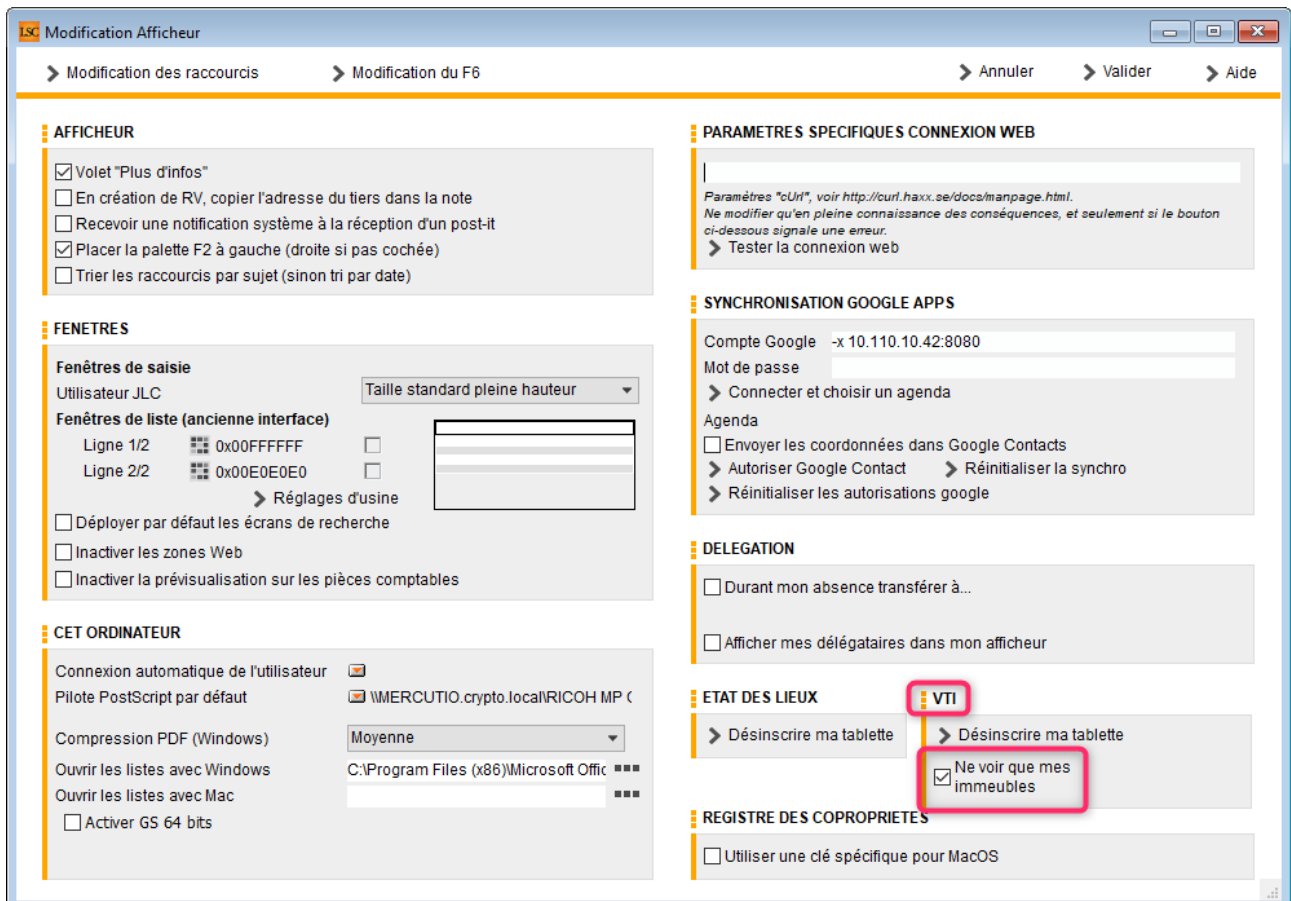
Modification Afficheur

Modification des raccourcis
Modification du F6
Annuler
Valider
Aide

AFFICHEUR
Volet "Plus d'infos"
En création de RV, copier l'adresse du tiers dans la note
Recevoir une notification système à la réception d'un post-it
Placer la palette F2 à gauche (droite si pas cochée)
Trier les raccourcis par sujet (sinon tri par date)

FENETRES
Fenêtres de saisie
Utilisateur JLC
Taille standard pleine hauteur
Fenêtres de liste (ancienne interface)
Ligne 1/2 0x00FFFFFF
Ligne 2/2 0x00E0E0E0
Réglages d'usine
Déployer par défaut les écrans de recherche
Inactiver les zones Web
Inactiver la prévisualisation sur les pièces comptables

CET ORDINATEUR
Connexion automatique de l'utilisateur
Pilote PostScript par défaut \\MERCUTIO.crypto.local\RICOH MP (
Compression PDF (Windows) Moyenne
Ouvrir les listes avec Windows C:\Program Files (x86)\Microsoft Offic
Ouvrir les listes avec Mac
Activer GS 64 bits

PARAMETRES SPECIFIQUES CONNEXION WEB
Paramètres "cUrl", voir http://curl.haxx.se/docs/manpage.html.
Ne modifier qu'en pleine connaissance des conséquences, et seulement si le bouton ci-dessous signale une erreur.
Tester la connexion web

SYNCHRONISATION GOOGLE APPS
Compte Google -x 10.110.10.42:8080
Mot de passe
Connecter et choisir un agenda
Agenda
Envoyer les coordonnées dans Google Contacts
Autoriser Google Contact
Réinitialiser la synchro
Réinitialiser les autorisations google

DELEGATION
Durant mon absence transférer à...
Afficher mes délégataires dans mon afficheur

ETAT DES LIEUX
Désinscrire ma tablette

VTI
Désinscrire ma tablette
Ne voir que mes immeubles

REGISTRE DES COPROPRIETES
Utiliser une clé spécifique pour MacOS